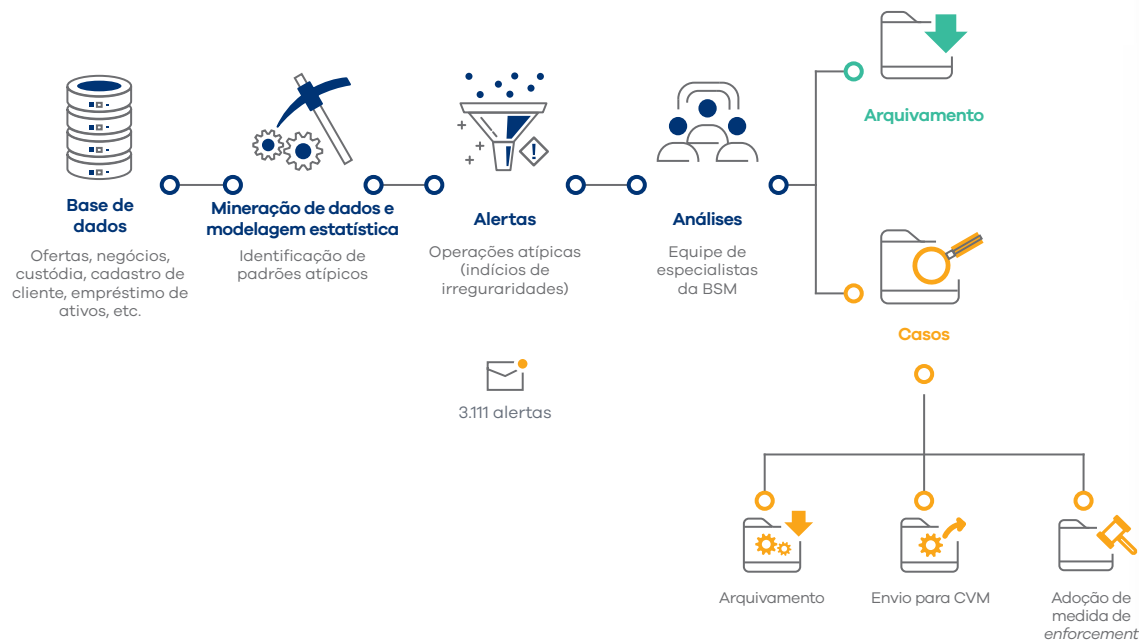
Base de dados

Ofertas, negócios, custódia, cadastro de cliente, empréstimo de ativos, etc.

Mineração de dados e modelagem estatística

Identificação de padrões atípicos

Alertas

Operações atípicas (indícios de irregurarIdades)

3.111 alertas

Análises

Equipe de especialistas da BSM

Arquivamento

Casos

Arquivamento

Envio para CVM

Adoção de medida de *enforcement*